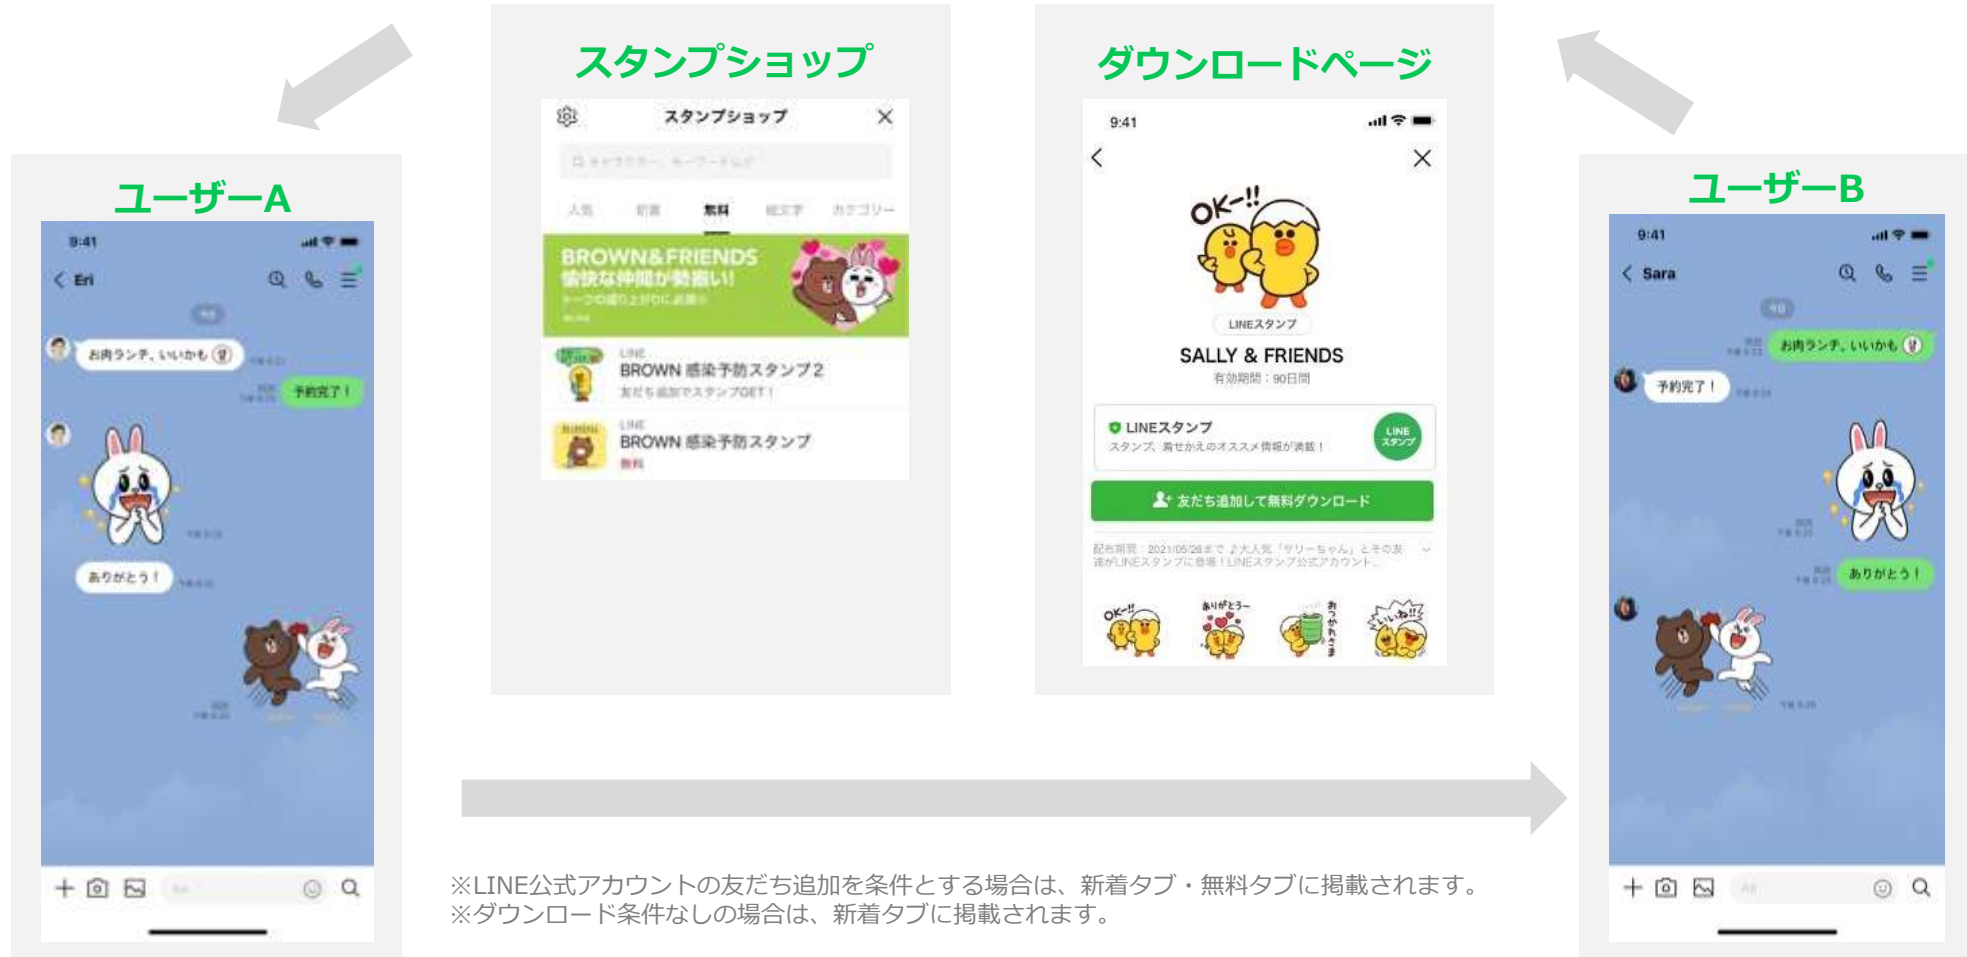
スタンプショップ

ダウンロードページ

ユーザーA

9:41

Eri

お肉ランチ、いいかも

予約完了！

ありがとう！

スタンプショップ

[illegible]

人気 新着 無料 絵文字 カテゴリー

BROWN&FRIENDS
愉快な仲間が勢揃い!!
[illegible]

LINE
BROWN 感染予防スタンプ2
友だち追加でスタンプGET！

LINE
BROWN 感染予防スタンプ
無料

9:41

OK-!!

LINEスタンプ

SALLY & FRIENDS
有効期間：90日間

LINEスタンプ
スタンプ、着せかえのオススメ情報が満載！

LINE スタンプ

友だち追加して無料ダウンロード

配布期間：2021/05/26まで ♪大人気「サリーちゃん」とその友達がLINEスタンプに登場！LINEスタンプ公式アカウント…

ユーザーB

9:41

Sara

お肉ランチ、いいかも

予約完了！

ありがとう！

※LINE公式アカウントの友だち追加を条件とする場合は、新着タブ・無料タブに掲載されます。
※ダウンロード条件なしの場合は、新着タブに掲載されます。